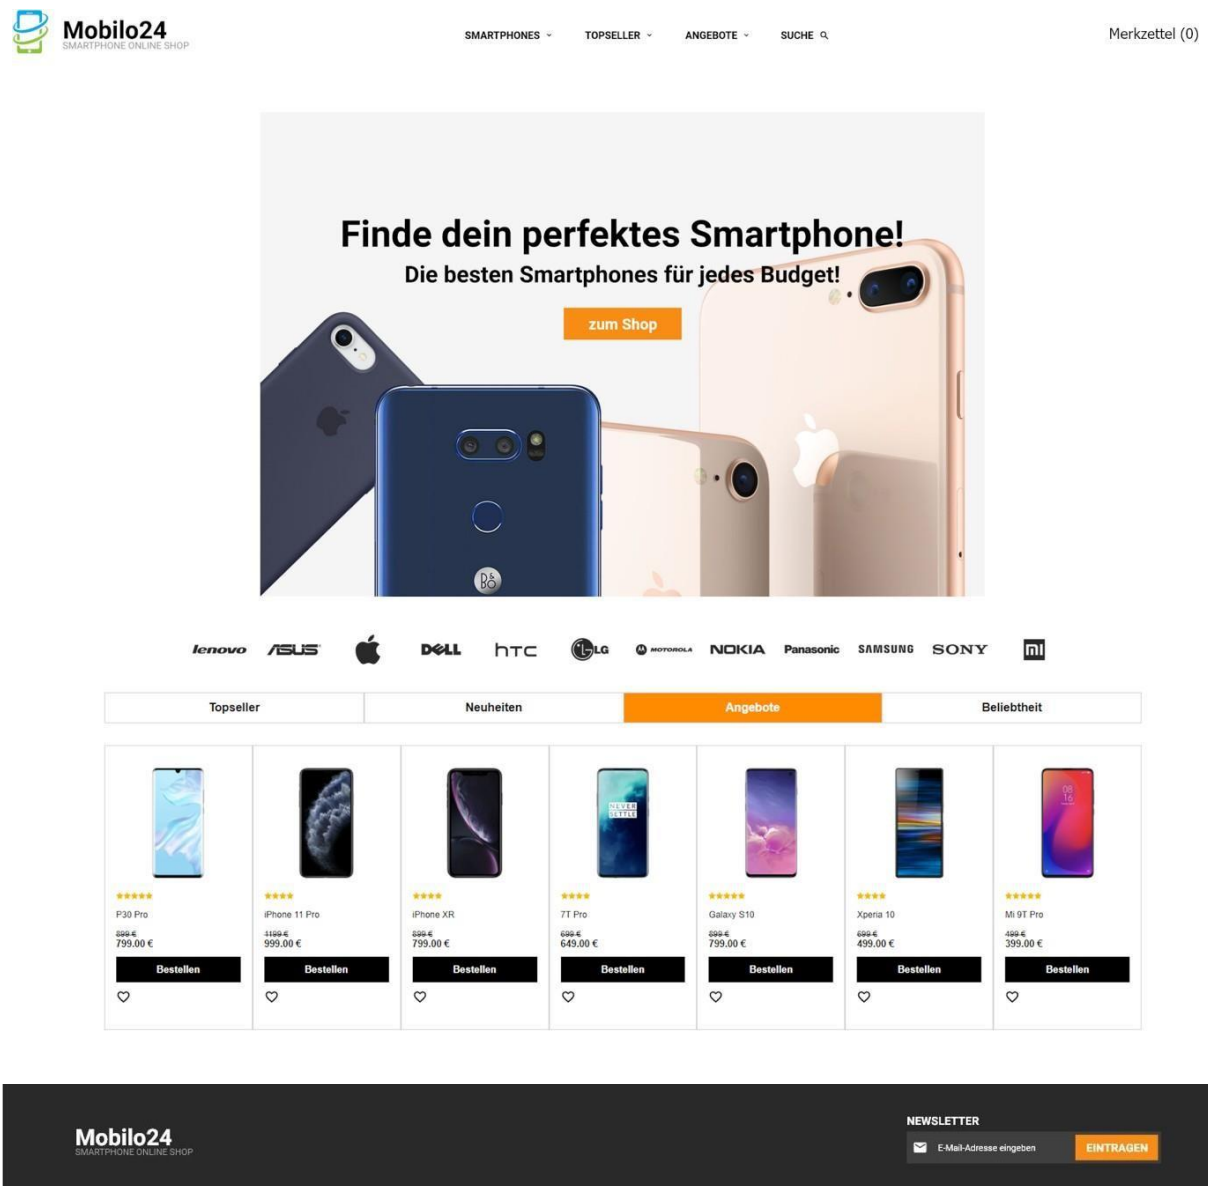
Mobilo24
SMARTPHONE ONLINE SHOP

SMARTPHONES TOPSELLER ANGEBOTE SUCHE

Merkzettel (0)

Finde dein perfektes Smartphone!
Die besten Smartphones für jedes Budget!

zum Shop

lenovo ASUS DELL htc LG MOTOROLA NOKIA Panasonic SAMSUNG SONY mi

| Topseller | Neuheiten | Angebote | Beliebtheit |
|---|---|---|---|

P30 Pro
899 €
799.00 €
Bestellen

iPhone 11 Pro
1199 €
999.00 €
Bestellen

iPhone XR
899 €
799.00 €
Bestellen

7T Pro
699 €
649.00 €
Bestellen

Galaxy S10
899 €
799.00 €
Bestellen

Xperia 10
699 €
499.00 €
Bestellen

Mi 9T Pro
499 €
399.00 €
Bestellen

Mobilo24
SMARTPHONE ONLINE SHOP

NEWSLETTER
E-Mail-Adresse eingeben
EINTRAGEN